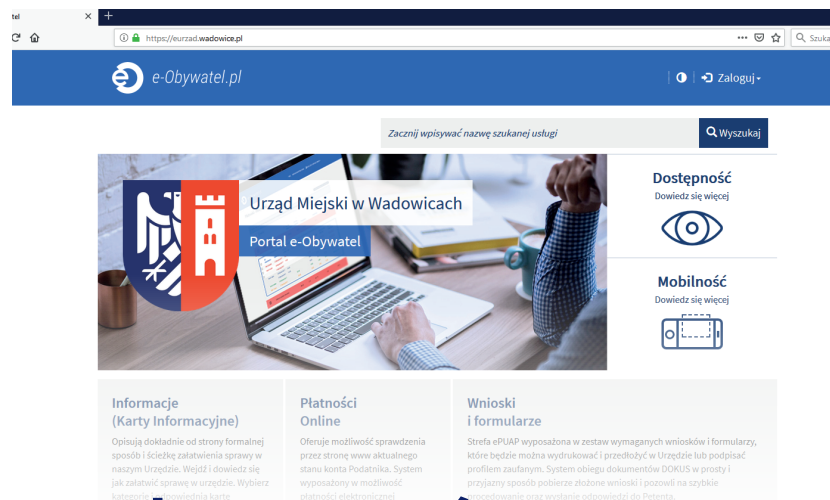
tel

https://eurzad.wadowice.pl

Szuka

e-Obywatel.pl

Zaloguj

Zacznij wpisywać nazwę szukanej usługi

Wyszukaj

Urząd Miejski w Wadowicach

Portal e-Obywatel

Dostępność
Dowiedz się więcej

Mobilność
Dowiedz się więcej

Informacje
(Karty Informacyjne)
Opisują dokładnie od strony formalnej sposób i ścieżkę załatwienia sprawy w naszym Urzędzie. Wejdź i dowiedz się jak załatwić sprawę w urzędzie. Wybierz kategorię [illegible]powiednia karte

Płatności
Online
Oferuje możliwość sprawdzenia przez stronę www aktualnego stanu konta Podatnika. System wyposażony w możliwość płatności elektronicznej

Wnioski
i formularze
Strefa ePUAP wyposażona w zestaw wymaganych wniosków i formularzy, które będzie można wydrukować i przedłożyć w Urzędzie lub podpisać profilem zaufanym. System obiegu dokumentów DOKUS w prosty i przyjazny sposób pobierze złożone wnioski i pozowli na szybkie procedowanie oraz wysłanie odpowiedzi do Petenta.